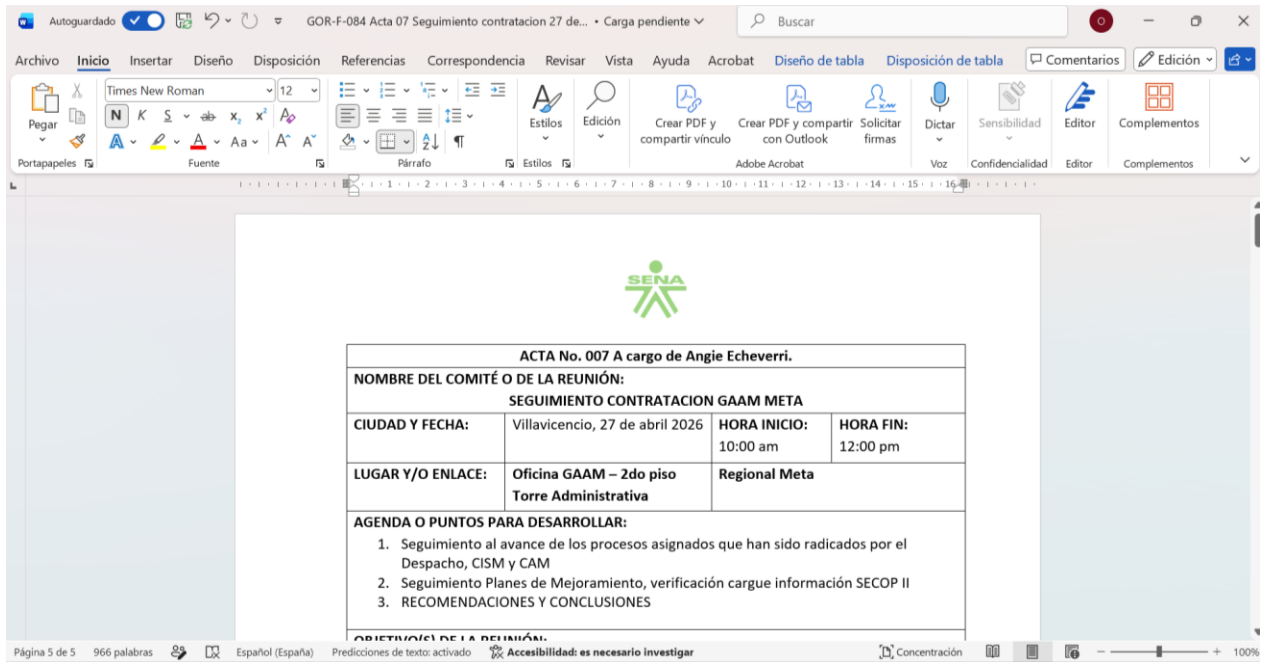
Autoguardado GOR-F-084 Acta 07 Seguimiento contratacion 27 de... • Carga pendiente Buscar O

Archivo Inicio Insertar Diseño Disposición Referencias Correspondencia Revisar Vista Ayuda Acrobat Diseño de tabla Disposición de tabla Comentarios Edición

Pegar Times New Roman 12 N K S $x_2$ $x^2$ Aa A A Estilos Edición Crear PDF y compartir vínculo Crear PDF y compartir con Outlook Solicitar firmas Dictar Sensibilidad Editor Complementos

Portapapeles Fuente Párrafo Estilos Adobe Acrobat Voz Confidencialidad Editor Complementos

SENA

| ACTA No. 007 A cargo de Angie Echeverri. | | | |
|---|---|---|---|
| NOMBRE DEL COMITÉ O DE LA REUNIÓN: SEGUIMIENTO CONTRATACION GAAM META | | | |
| CIUDAD Y FECHA: | Villavicencio, 27 de abril 2026 | HORA INICIO: 10:00 am | HORA FIN: 12:00 pm |
| LUGAR Y/O ENLACE: | Oficina GAAM – 2do piso Torre Administrativa | Regional Meta | |
| AGENDA O PUNTOS PARA DESARROLLAR: 1. Seguimiento al avance de los procesos asignados que han sido radicados por el Despacho, CISM y CAM 2. Seguimiento Planes de Mejoramiento, verificación cargue información SECOP II 3. RECOMENDACIONES Y CONCLUSIONES | | | |
| OBJETIVO(S) DE LA REUNIÓN: | | | |

Página 5 de 5 966 palabras Español (España) Predicciones de texto: activado Accesibilidad: es necesario investigar Concentración 100%